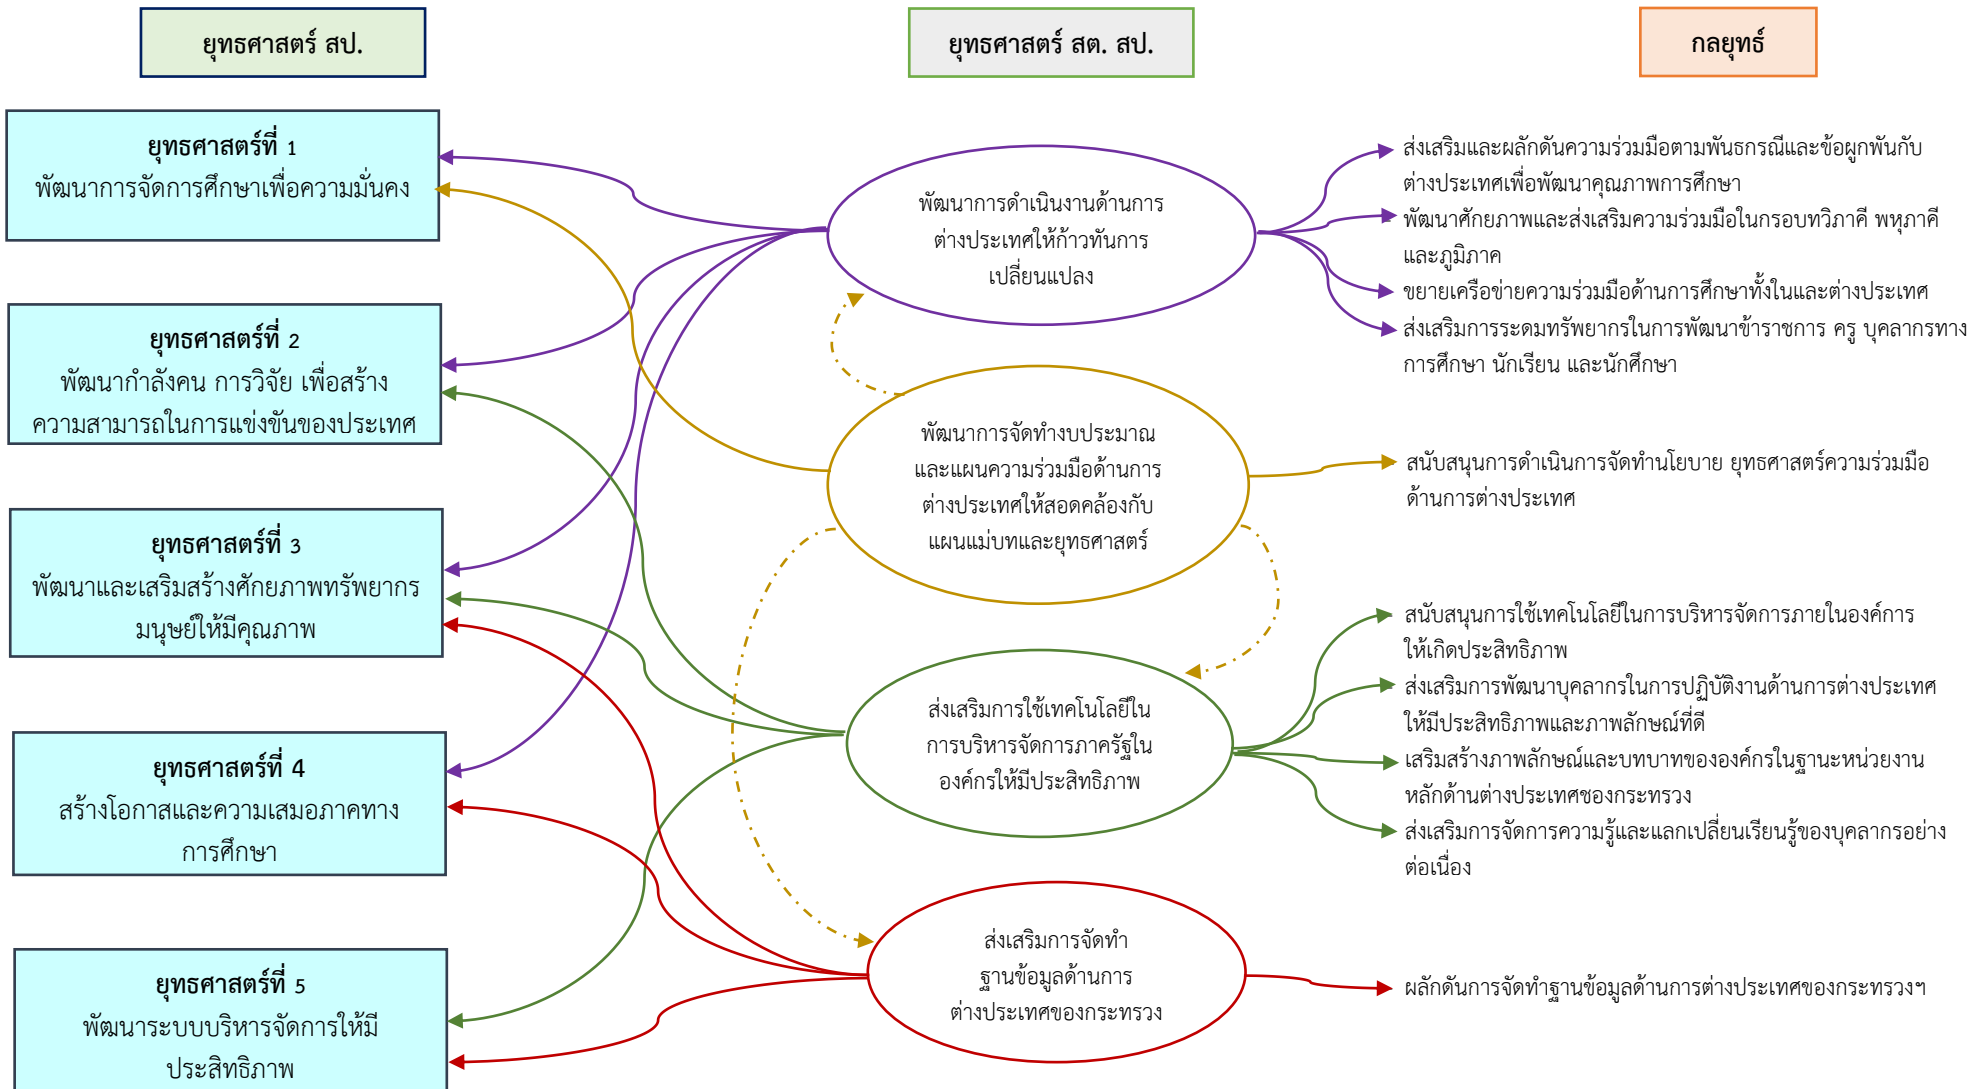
ยุทธศาสตร์ สป.

ยุทธศาสตร์ สต. สป.

กลยุทธ์

ยุทธศาสตร์ที่ 1
พัฒนาการจัดการศึกษาเพื่อความมั่นคง

ยุทธศาสตร์ที่ 2
พัฒนากำลังคน การวิจัย เพื่อสร้างความสามารถในการแข่งขันของประเทศ

ยุทธศาสตร์ที่ 3
พัฒนาและเสริมสร้างศักยภาพทรัพยากรมนุษย์ให้มีคุณภาพ

ยุทธศาสตร์ที่ 4
สร้างโอกาสและความเสมอภาคทางการศึกษา

ยุทธศาสตร์ที่ 5
พัฒนาระบบบริหารจัดการให้มีประสิทธิภาพ

พัฒนาการดำเนินงานด้านการต่างประเทศให้ก้าวทันการเปลี่ยนแปลง

พัฒนาการจัดทำงบประมาณและแผนความร่วมมือด้านการต่างประเทศให้สอดคล้องกับแผนแม่บทและยุทธศาสตร์

ส่งเสริมการใช้เทคโนโลยีในการบริหารจัดการภาครัฐในองค์กรให้มีประสิทธิภาพ

ส่งเสริมการจัดทำฐานข้อมูลด้านการต่างประเทศของกระทรวง

ส่งเสริมและผลักดันความร่วมมือตามพันธกรณีและข้อผูกพันกับต่างประเทศเพื่อพัฒนาคุณภาพการศึกษา

พัฒนาศักยภาพและส่งเสริมความร่วมมือในกรอบทวิภาคี พหุภาคี และภูมิภาค

ขยายเครือข่ายความร่วมมือด้านการศึกษาทั้งในและต่างประเทศ

ส่งเสริมการระดมทรัพยากรในการพัฒนาข้าราชการ ครู บุคลากรทางการศึกษา นักเรียน และนักศึกษา

สนับสนุนการดำเนินการจัดทำนโยบาย ยุทธศาสตร์ความร่วมมือด้านการต่างประเทศ

สนับสนุนการใช้เทคโนโลยีในการบริหารจัดการภายในองค์การให้เกิดประสิทธิภาพ

ส่งเสริมการพัฒนาบุคลากรในการปฏิบัติงานด้านการต่างประเทศให้มีประสิทธิภาพและภาพลักษณ์ที่ดี

เสริมสร้างภาพลักษณ์และบทบาทขององค์กรในฐานะหน่วยงานหลักด้านต่างประเทศของกระทรวง

ส่งเสริมการจัดการความรู้และแลกเปลี่ยนเรียนรู้ของบุคลากรอย่างต่อเนื่อง

ผลักดันการจัดทำฐานข้อมูลด้านการต่างประเทศของกระทรวงฯ